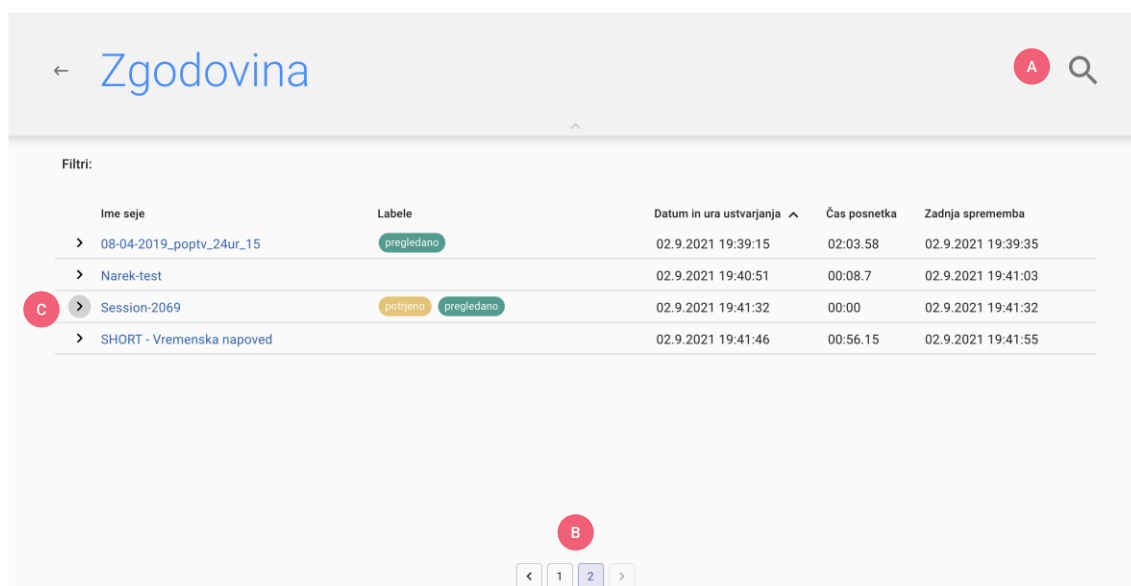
← Zgodovina

A

Filtri:

| Ime seje | Labele | Datum in ura ustvarjanja | Čas posnetka | Zadnja sprememba |
|---|---|---|---|---|
| 08-04-2019_poptv_24ur_15 | pregledano | 02.9.2021 19:39:15 | 02:03.58 | 02.9.2021 19:39:35 |
| Narek-test | | 02.9.2021 19:40:51 | 00:08.7 | 02.9.2021 19:41:03 |
| Session-2069 | potrjeno pregledano | 02.9.2021 19:41:32 | 00:00 | 02.9.2021 19:41:32 |
| SHORT - Vremenska napoved | | 02.9.2021 19:41:46 | 00:56.15 | 02.9.2021 19:41:55 |

C

B

1 2